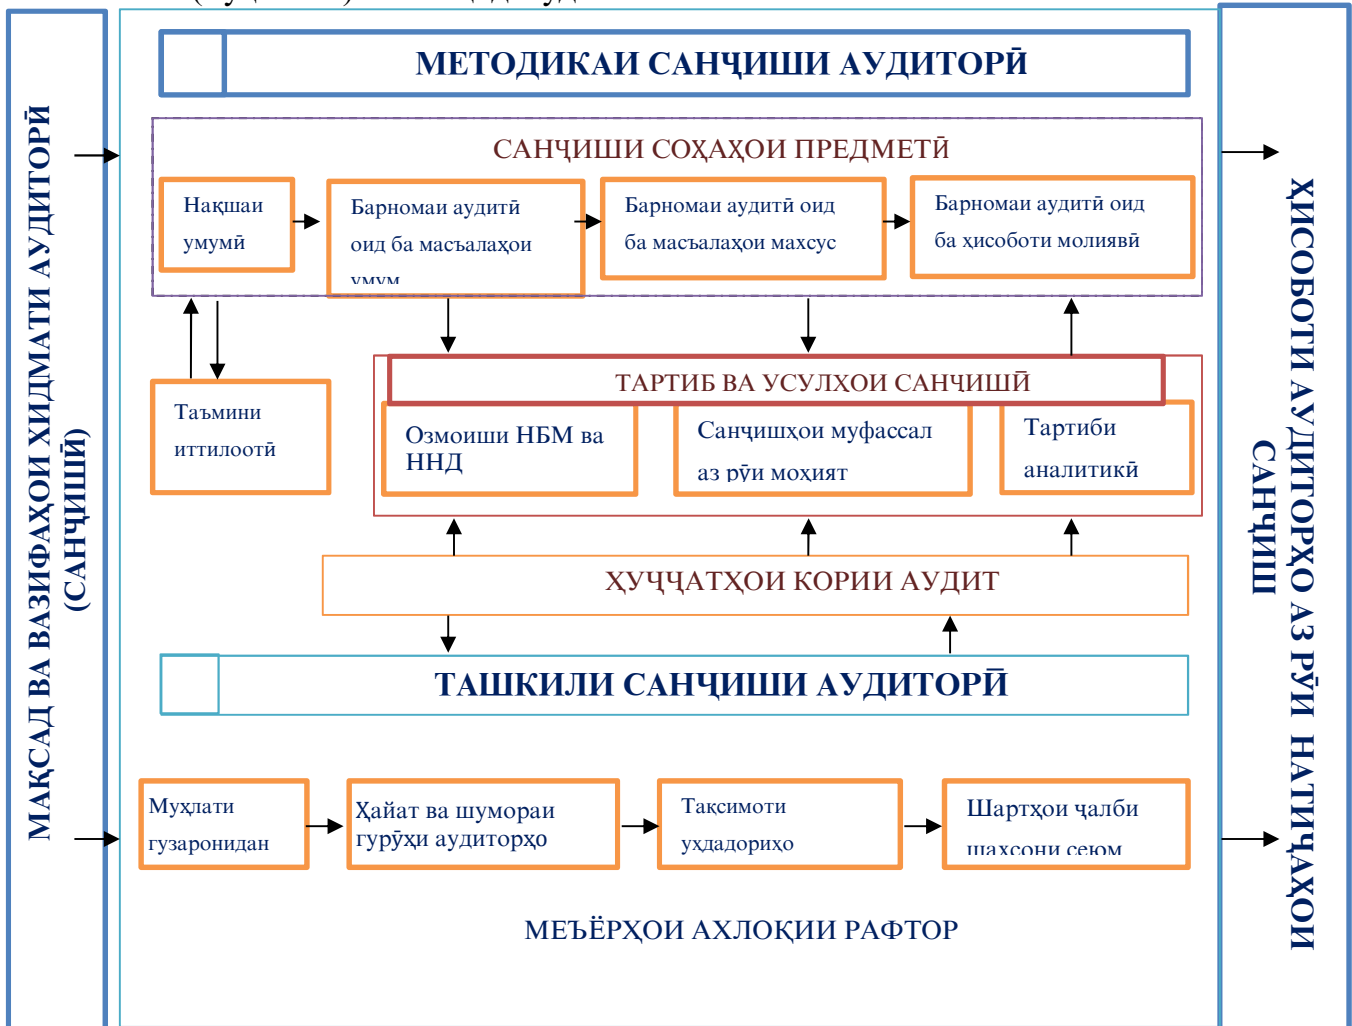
МАҚСАД ВА ВАЗИФАҲОИ ХИДМАТИ АУДИТОРӢ (САНҶИШӢ)

МЕТОДИКАИ САНҶИШИ АУДИТОРӢ

САНҶИШИ СОҲАҲОИ ПРЕДМЕТӢ

Нақшаи умумӣ

Барномаи аудитӣ оид ба масъалаҳои умум

Барномаи аудитӣ оид ба масъалаҳои махсус

Барномаи аудитӣ оид ба ҳисоботи молиявӣ

Таъмини иттилоотӣ

ТАРТИБ ВА УСУЛҲОИ САНҶИШӢ

Озмоиши НБМ ва ННД

Санҷишҳои муфассал аз рӯи моҳият

Тартиби аналитикӣ

ҲУҶҶАТҲОИ КОРИИ АУДИТ

ТАШКИЛИ САНҶИШИ АУДИТОРӢ

Мӯҳлати гузаронидан

Ҳайат ва шумораи гурӯҳи аудиторҳо

Тақсимоти ӯҳдадориҳо

Шартҳои ҷалби шахсони сеюм

МЕЪЁРҲОИ АХЛОҚИИ РАФТОР

ҲИСОБОТИ АУДИТОРҲО АЗ РӮИ НАТИҶАҲОИ САНҶИШ